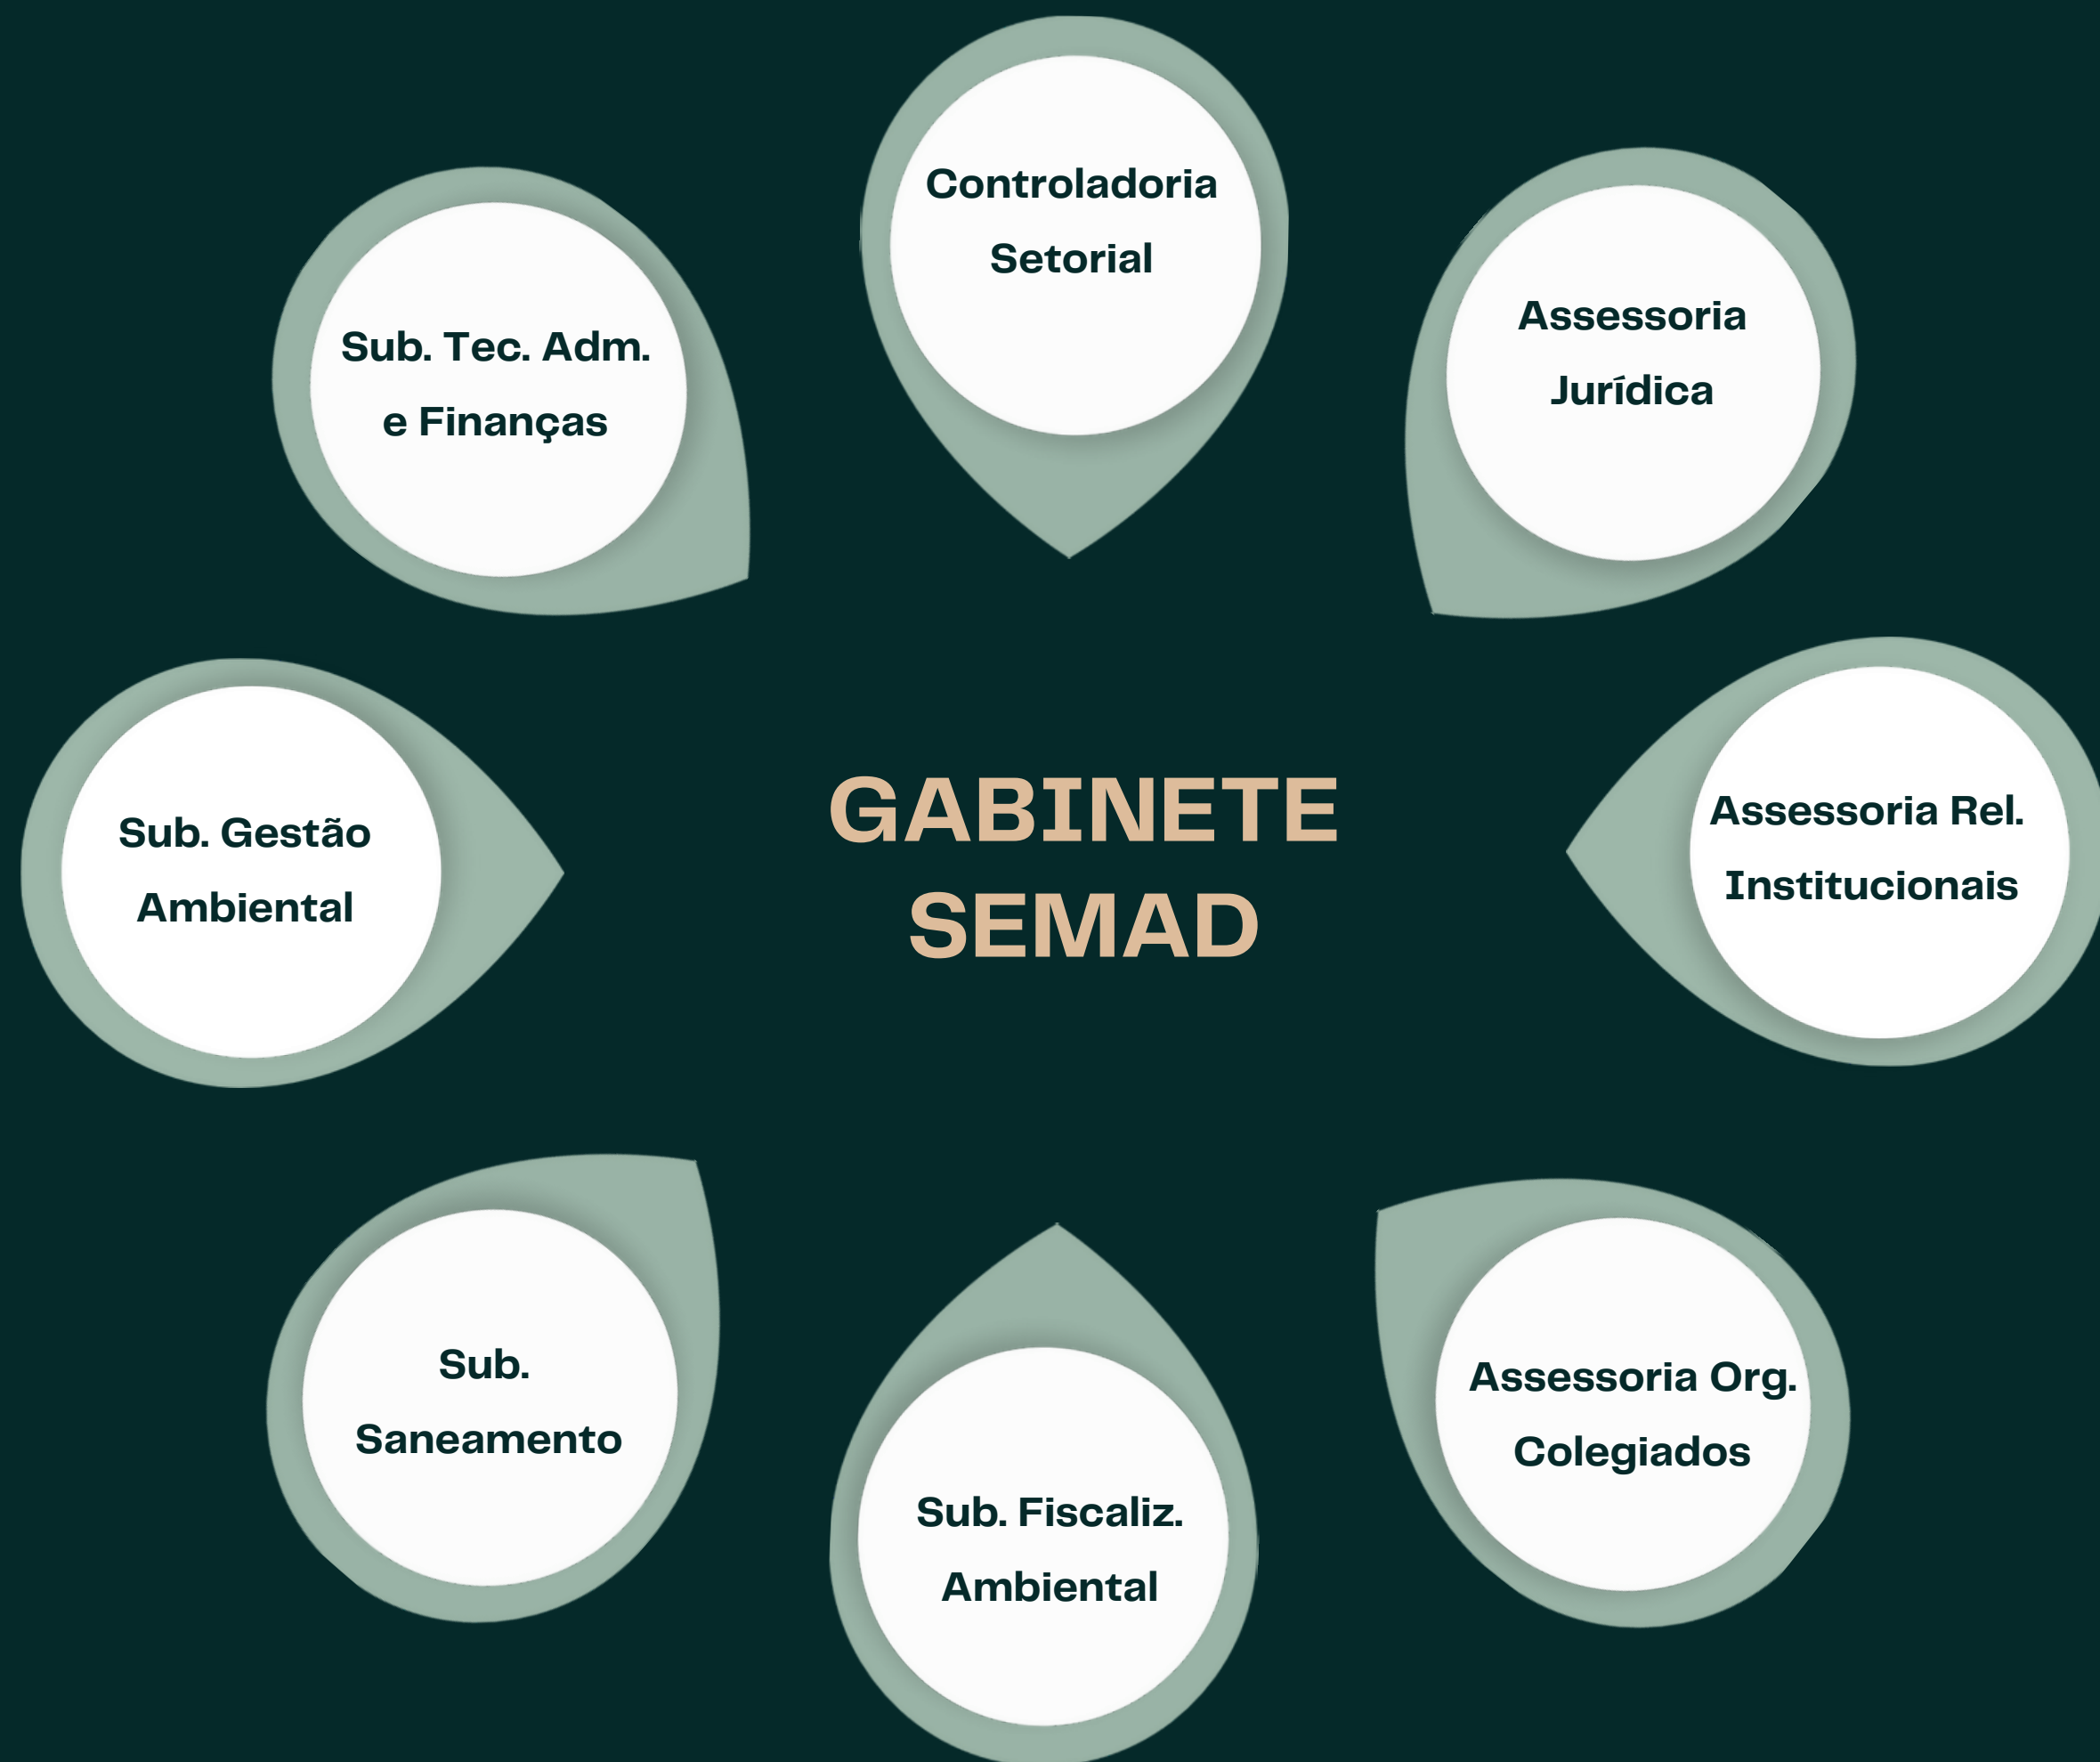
Controladoria Setorial

Sub. Tec. Adm. e Finanças

Assessoria Jurídica

Sub. Gestão Ambiental

GABINETE SEMAD

Assessoria Rel. Institucionais

Sub. Saneamento

Sub. Fiscaliz. Ambiental

Assessoria Org. Colegiados